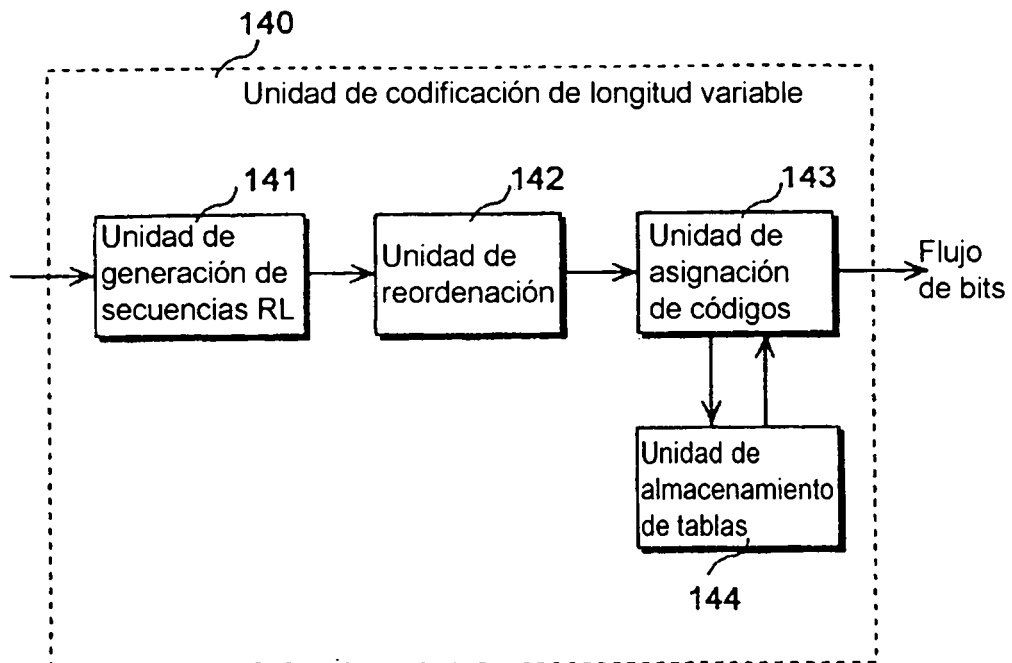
140

Unidad de codificación de longitud variable

141

Unidad de generación de secuencias RL

142

Unidad de reordenación

143

Unidad de asignación de códigos

Flujo de bits

Unidad de almacenamiento de tablas

144